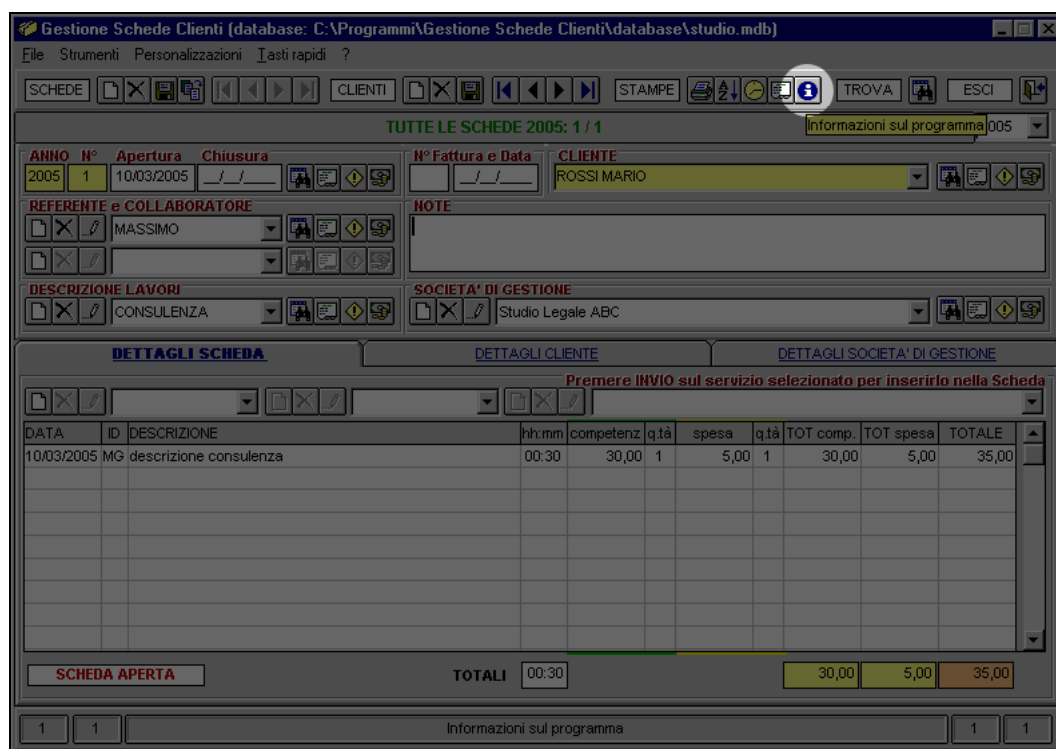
Gestione Schede Clienti (database: C:\Programmi\Gestione Schede Clienti\database\studio.mdb)

File Strumenti Personalizzazioni Tasti rapidi ?

SCHEDE CLIENTI STAMPE TROVA ESCI

TUTTE LE SCHEDE 2005: 1 / 1

Informazioni sul programma 005

ANNO N° Apertura Chiusura
2005 1 10/03/2005 __/__/____

N° Fattura e Data
__/__/____

CLIENTE
ROSSI MARIO

REFERENTE e COLLABORATORE
MASSIMO

NOTE

DESCRIZIONE LAVORI
CONSULENZA

SOCIETA' DI GESTIONE
Studio Legale ABC

DETTAGLI SCHEDA | DETTAGLI CLIENTE | DETTAGLI SOCIETA' DI GESTIONE

Premere INVIO sul servizio selezionato per inserirlo nella Scheda

| DATA | ID | DESCRIZIONE | hh:mm | competenz | q.tà | spesa | q.tà | TOT comp. | TOT spesa | TOTALE |
|---|---|---|---|---|---|---|---|---|---|---|
| 10/03/2005 | MG | descrizione consulenza | 00:30 | 30,00 | 1 | 5,00 | 1 | 30,00 | 5,00 | 35,00 |

SCHEDA APERTA
TOTALI 00:30 30,00 5,00 35,00

1 1 Informazioni sul programma 1 1